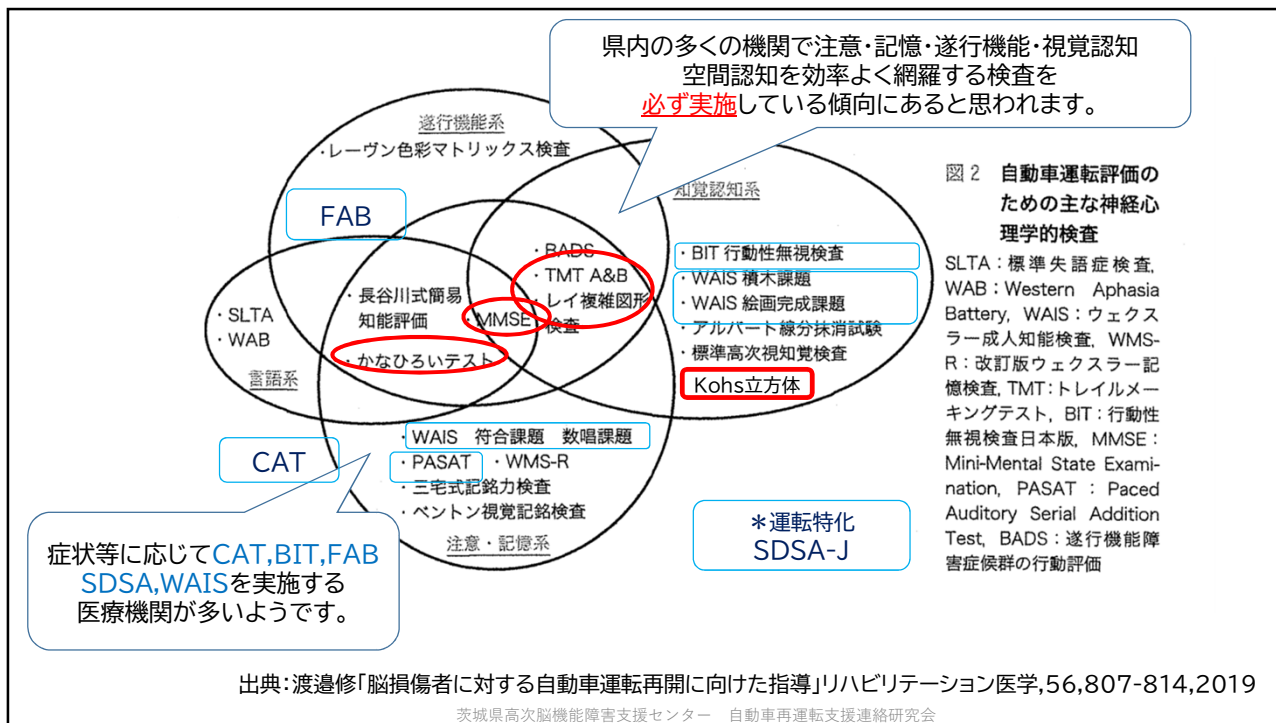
県内の多くの機関で注意・記憶・遂行機能・視覚認知
空間認知を効率よく網羅する検査を
必ず実施している傾向にあると思われます。

遂行機能系
・レーヴン色彩マトリックス検査

FAB

知覚認知系

・BADS
・TMT A&B
・レイ複雑図形検査

・長谷川式簡易知能評価
・MMSE
・かなひろいテスト

・SLTA
・WAB
言語系

・BIT 行動性無視検査
・WAIS 積木課題
・WAIS 絵画完成課題
・アルバート線分抹消試験
・標準高次視知覚検査
Kohs立方体

・WAIS 符合課題 数唱課題
・PASAT ・WMS-R
・三宅式記銘力検査
・ベントン視覚記銘検査
注意・記憶系

CAT

＊運転特化
SDSA-J

図2 自動車運転評価のための主な神経心理学的検査

SLTA：標準失語症検査，WAB：Western Aphasia Battery，WAIS：ウェクスラー成人知能検査，WMS-R：改訂版ウェクスラー記憶検査，TMT：トレイルメーキングテスト，BIT：行動性無視検査日本版，MMSE：Mini-Mental State Examination，PASAT：Paced Auditory Serial Addition Test，BADS：遂行機能障害症候群の行動評価

症状等に応じてCAT,BIT,FAB
SDSA,WAISを実施する
医療機関が多いようです。

出典：渡邉修「脳損傷者に対する自動車運転再開に向けた指導」リハビリテーション医学,56,807-814,2019

茨城県高次脳機能障害支援センター　自動車再運転支援連絡研究会